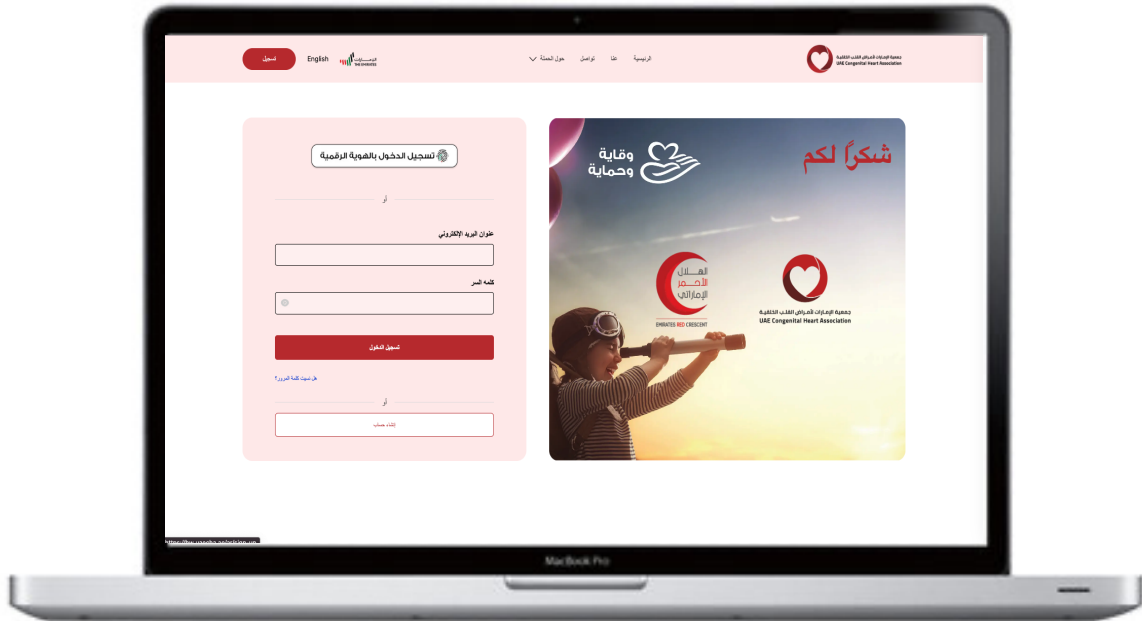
جمعية الإمارات لأمراض القلب الخلقية
UAE Congenital Heart Association

الرئيسية عنا تواصل حول الحملة

English تسجيل

تسجيل الدخول بالهوية الرقمية

أو

عنوان البريد الإلكتروني

كلمة السر

تسجيل الدخول

هل نسيت كلمة المرور؟

أو

إنشاء حساب

شكراً لكم

وقاية وحماية

الهلال الأحمر الإماراتي
EMIRATES RED CRESCENT

جمعية الإمارات لأمراض القلب الخلقية
UAE Congenital Heart Association

MacBook Pro